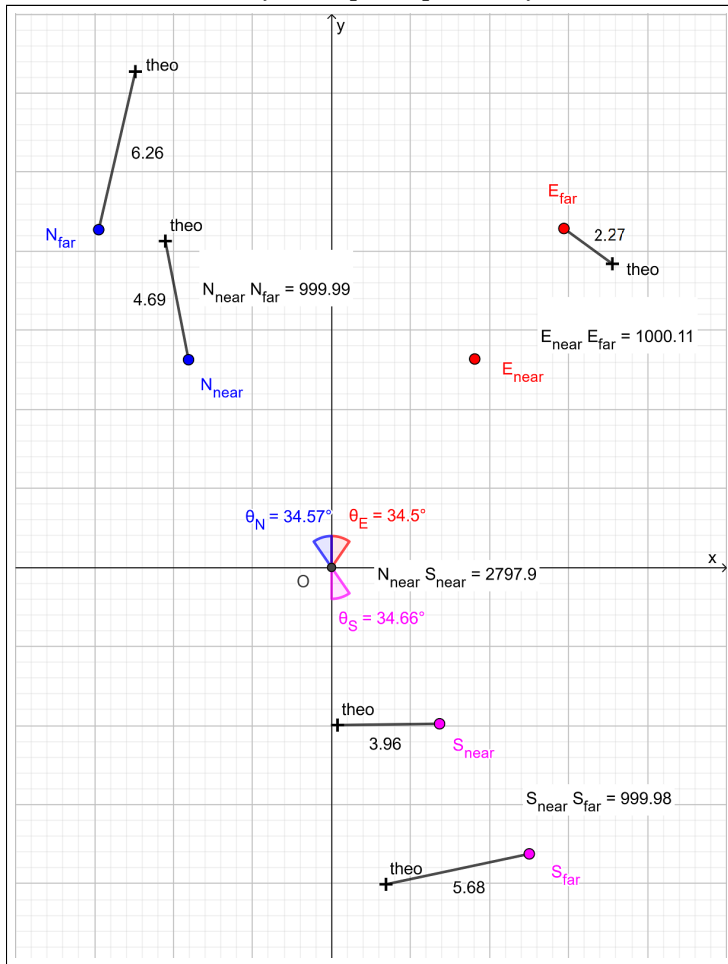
y

theo

6.26

$N_{far}$

theo

$N_{near} N_{far}$ = 999.99

4.69

$N_{near}$

$E_{far}$

2.27

theo

$E_{near} E_{far}$ = 1000.11

$E_{near}$

$\theta_N$ = 34.57°

$\theta_E$ = 34.5°

x

O

$N_{near} S_{near}$ = 2797.9

$\theta_S$ = 34.66°

theo

3.96

$S_{near}$

$S_{near} S_{far}$ = 999.98

theo

5.68

$S_{far}$